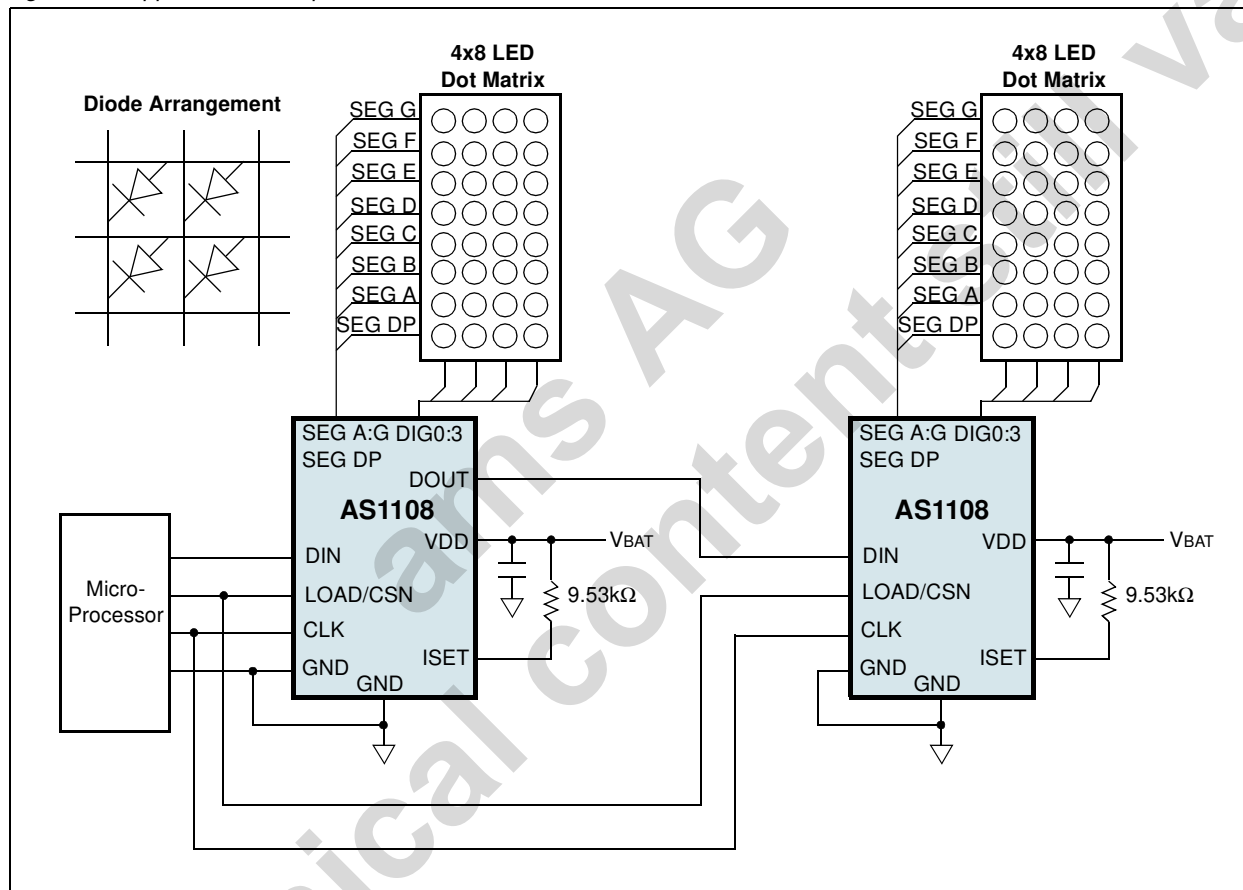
Diode Arrangement

4x8 LED
Dot Matrix

SEG G
SEG F
SEG E
SEG D
SEG C
SEG B
SEG A
SEG DP

SEG A:G DIG0:3
SEG DP
DOUT
AS1108
DIN
VDD
LOAD/CSN
CLK
ISET
GND
GND

VBAT
9.53kΩ

Micro-
Processor

4x8 LED
Dot Matrix

SEG G
SEG F
SEG E
SEG D
SEG C
SEG B
SEG A
SEG DP

SEG A:G DIG0:3
SEG DP
AS1108
DIN
VDD
LOAD/CSN
CLK
ISET
GND
GND

VBAT
9.53kΩ

ams AG
Technical content still valid